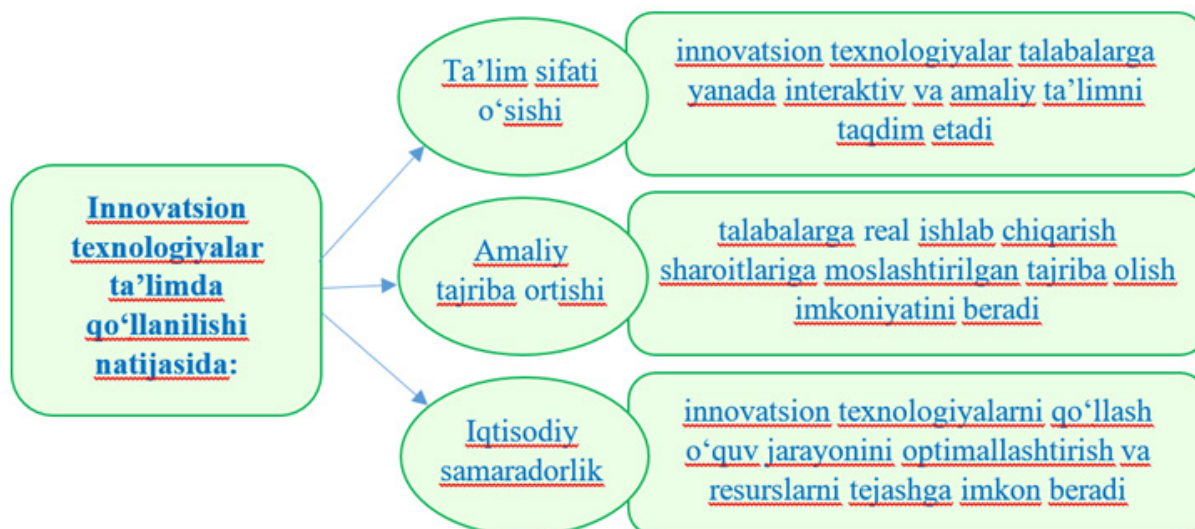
Innovatsion texnologiyalar ta'limda qo'llanilishi natijasida:

Ta'lim sifati o'sishi

innovatsion texnologiyalar talabalarga yanada interaktiv va amaliy ta'limni taqdim etadi

Amaliy tajriba ortishi

talabalarga real ishlab chiqarish sharoitlariga moslashtirilgan tajriba olish imkoniyatini beradi

Iqtisodiy samaradorlik

innovatsion texnologiyalarni qo'llash o'quv jarayonini optimallashtirish va resurslarni tejashga imkon beradi